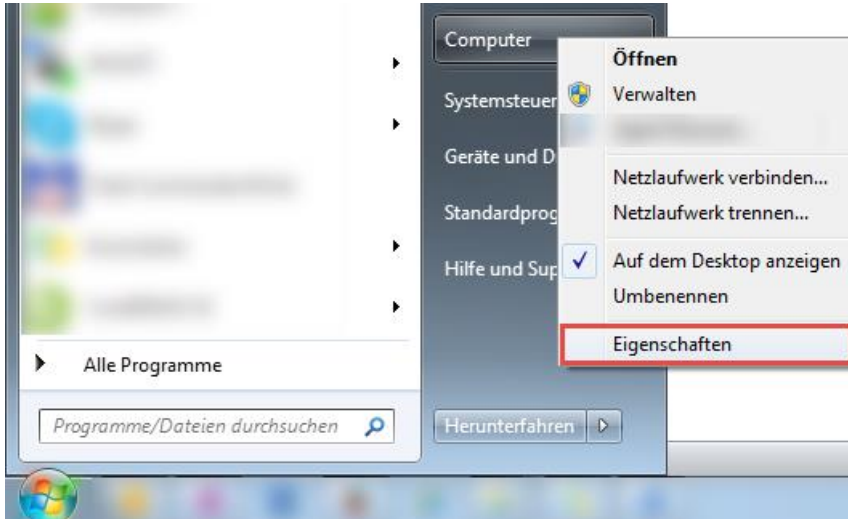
Alle Programme

Programme/Dateien durchsuchen

Computer

Systemsteuer

Geräte und D

Standardprog

Hilfe und Sup

Herunterfahren

Öffnen

Verwalten

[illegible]

Netzlaufwerk verbinden...

Netzlaufwerk trennen...

Auf dem Desktop anzeigen

Umbenennen

Eigenschaften